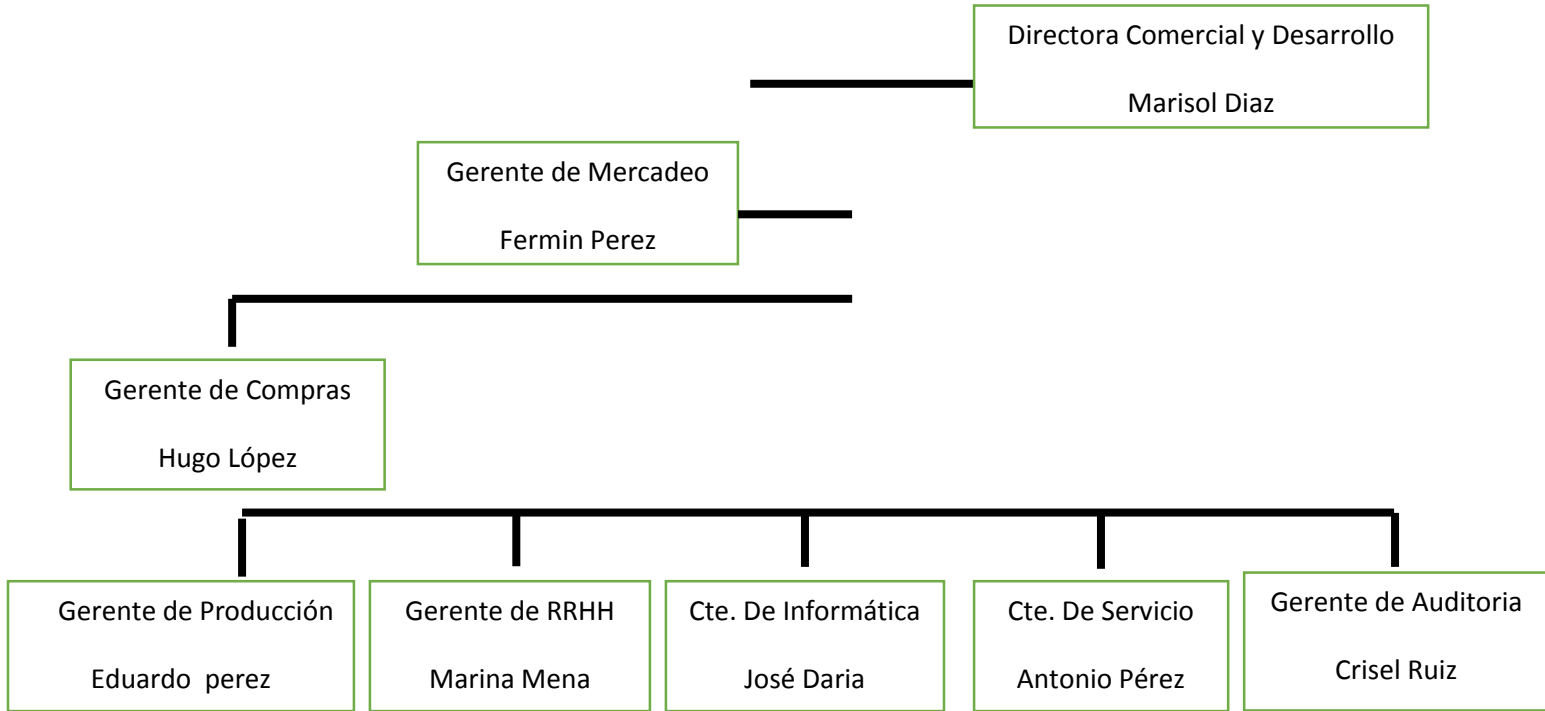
Directora Comercial y Desarrollo
Marisol Diaz

Gerente de Mercadeo
Fermin Perez

Gerente de Compras
Hugo López

Gerente de Producción
Eduardo perez

Gerente de RRHH
Marina Mena

Cte. De Informática
José Daria

Cte. De Servicio
Antonio Pérez

Gerente de Auditoria
Crisel Ruiz